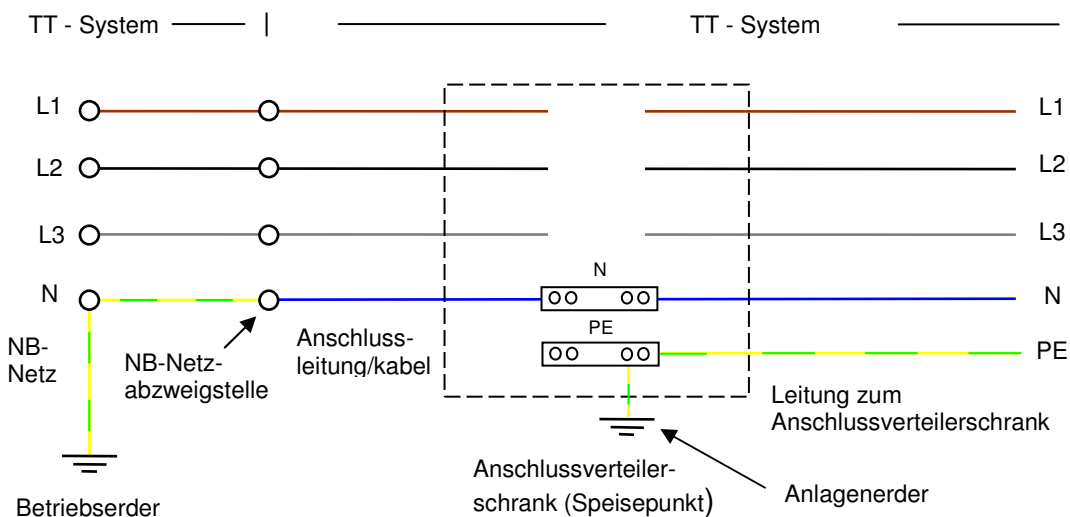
TT - System

TT - System

L1

L2

L3

N

L1

L2

L3

N

N

PE

PE

NB-Netz

NB-Netzabzweigstelle

Anschlussleitung/kabel

Leitung zum Anschlussverteilerschrank

Anschlussverteilerschrank (Speisepunkt)

Anlagenerder

Betriebserder